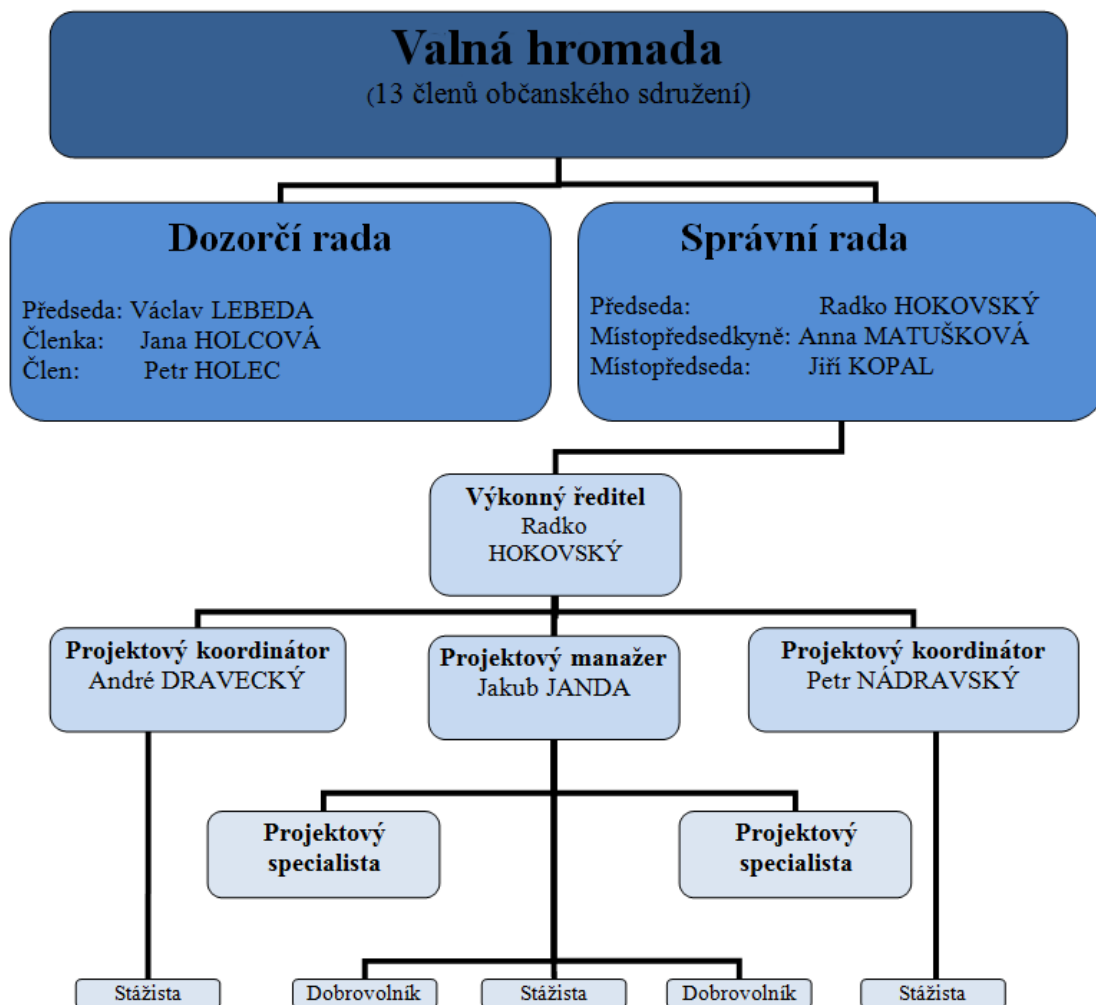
Valná hromada
(13 členů občanského sdružení)

Dozorčí rada

Předseda: Václav LEBEDA
Členka: Jana HOLCOVÁ
Člen: Petr HOLEC

Správní rada

Předseda: Radko HOKOVSKÝ
Místopředsedkyně: Anna MATUŠKOVÁ
Místopředseda: Jiří KOPAL

Výkonný ředitel
Radko HOKOVSKÝ

Projektový koordinátor
André DRAVECKÝ

Projektový manažer
Jakub JANDA

Projektový koordinátor
Petr NÁDRAVSKÝ

Projektový specialista

Projektový specialista

Stážista

Dobrovolník

Stážista

Dobrovolník

Stážista